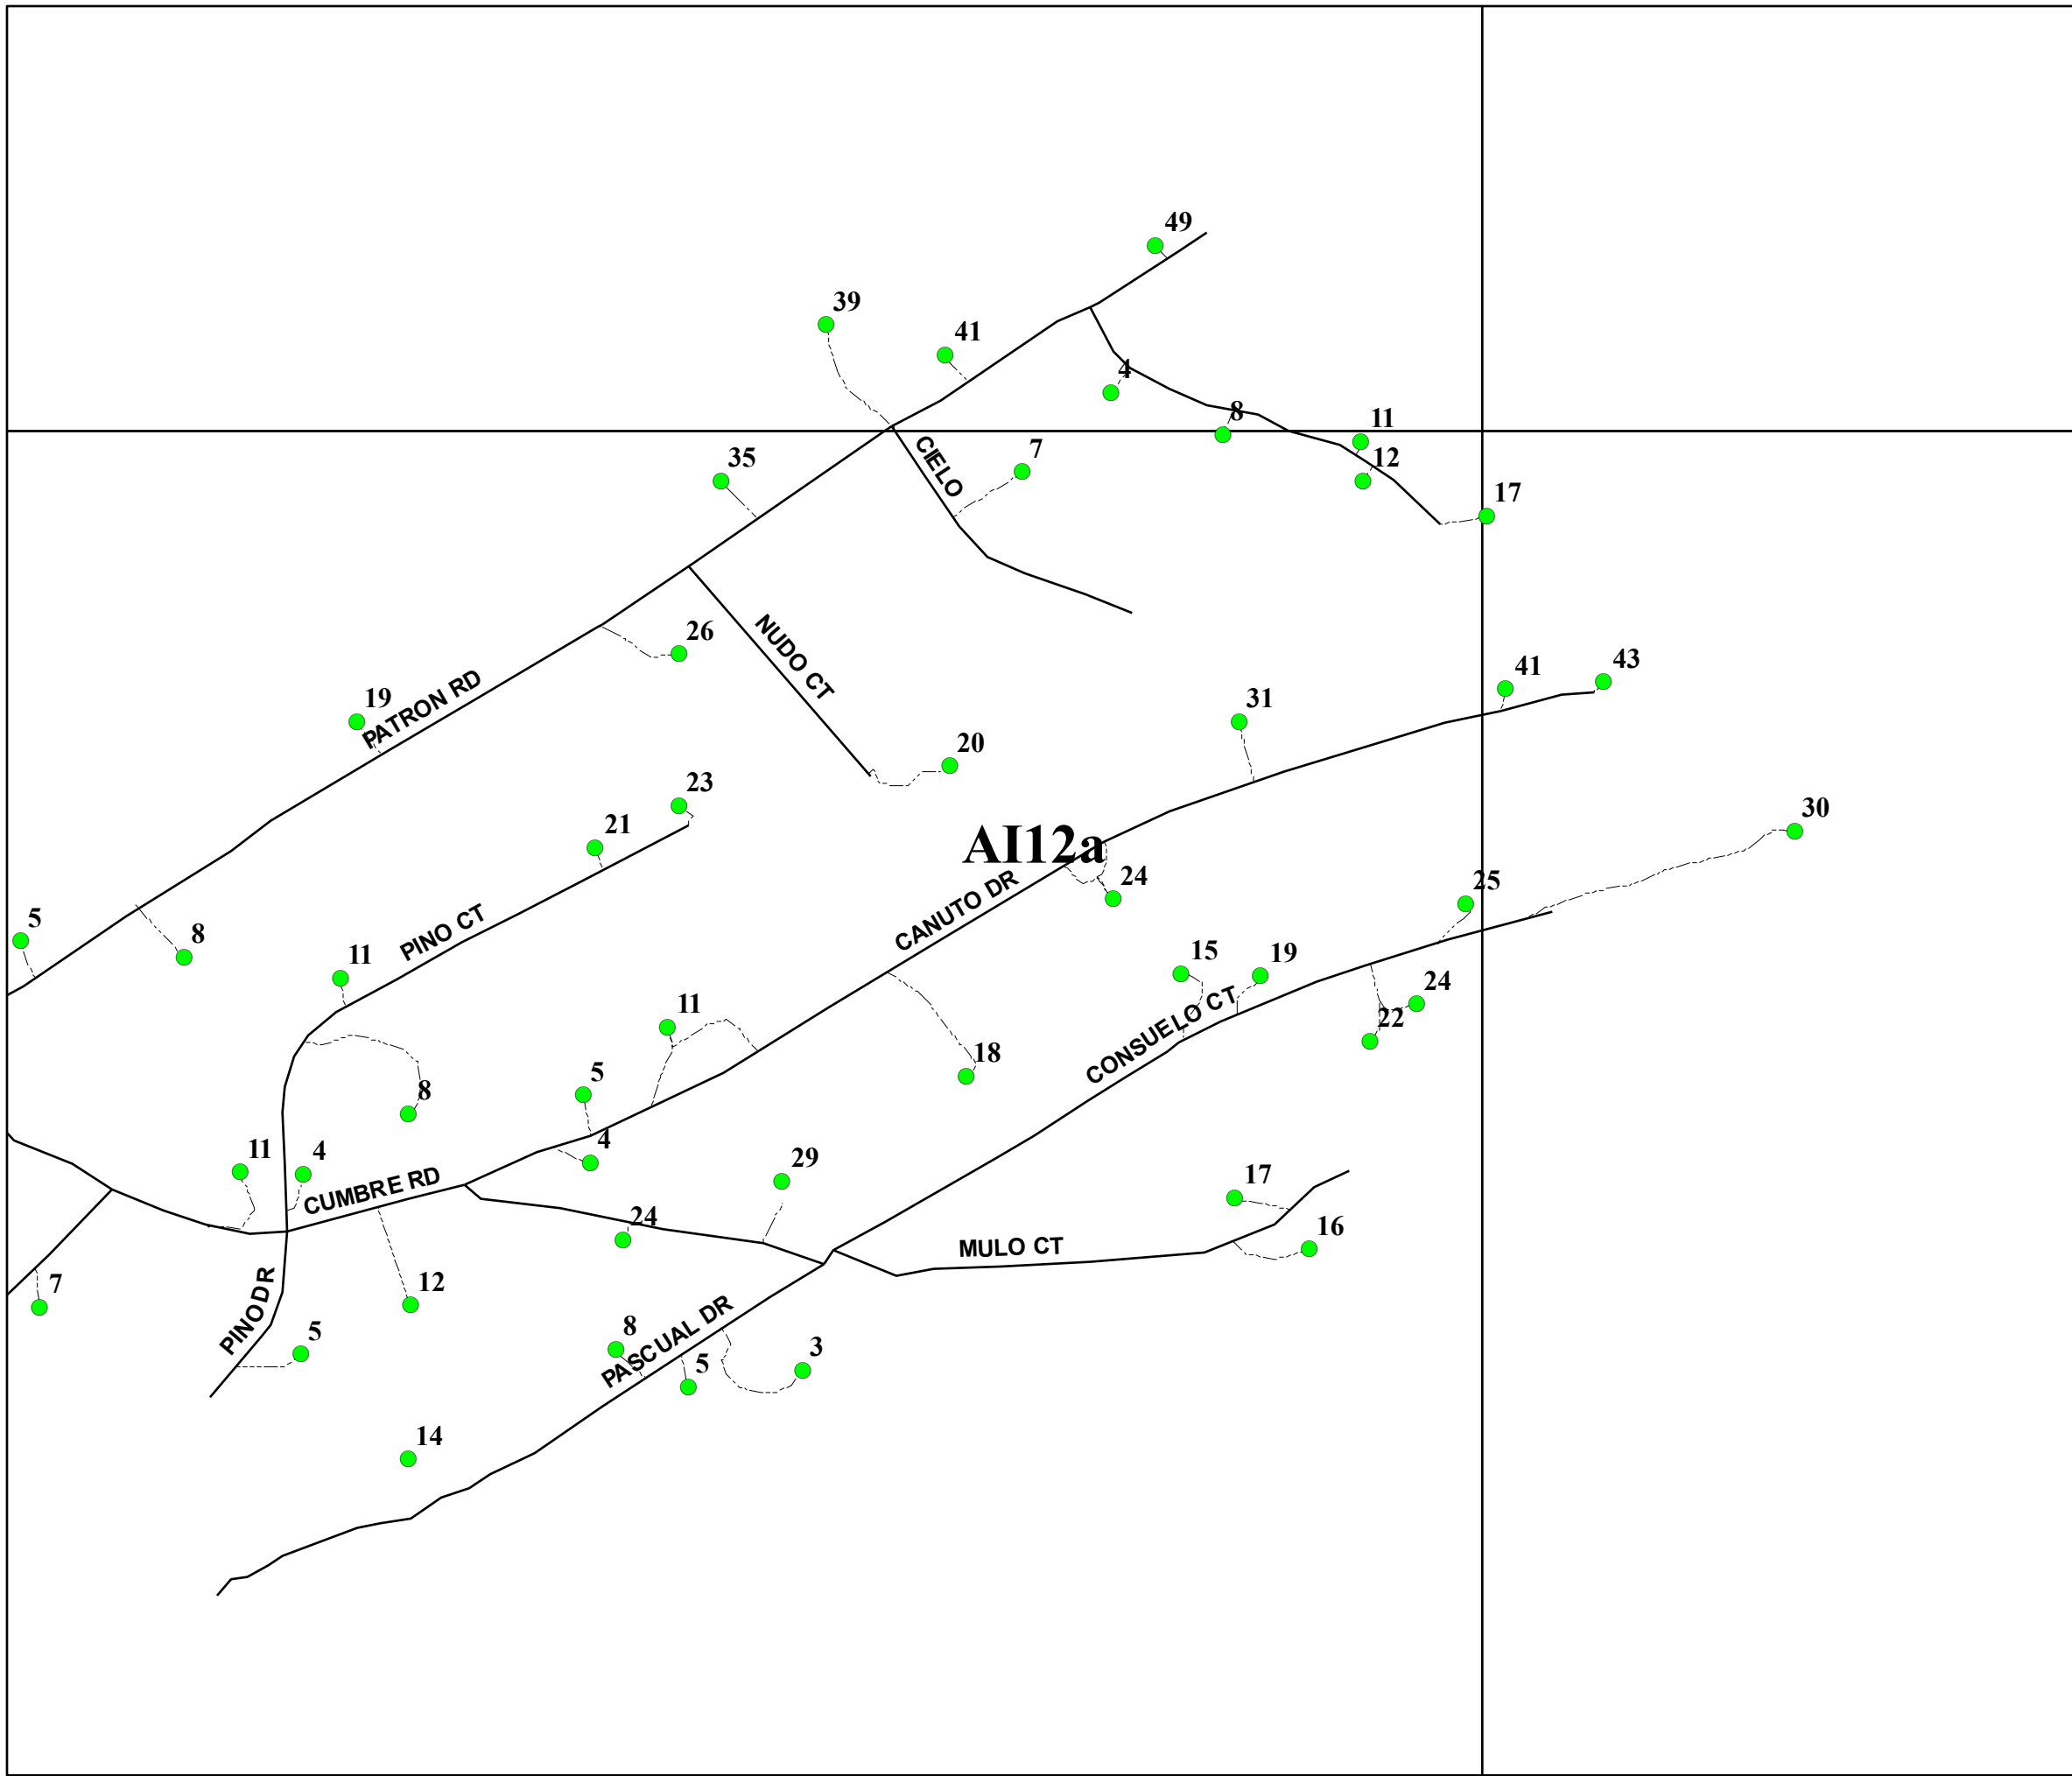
49
39
41
4
8
11
12
17
35
7
CIELO
26
NUDO CT
PATRON RD
19
41
43
31
20
23
21
AI12a
30
24
25
CANUTO DR
5
8
11
PINO CT
15
19
24
22
11
18
CONSUELO CT
5
8
4
11
4
29
CUMBRE RD
17
24
16
MULO CT
7
12
PINO DR
5
8
PASCUAL DR
3
5
14